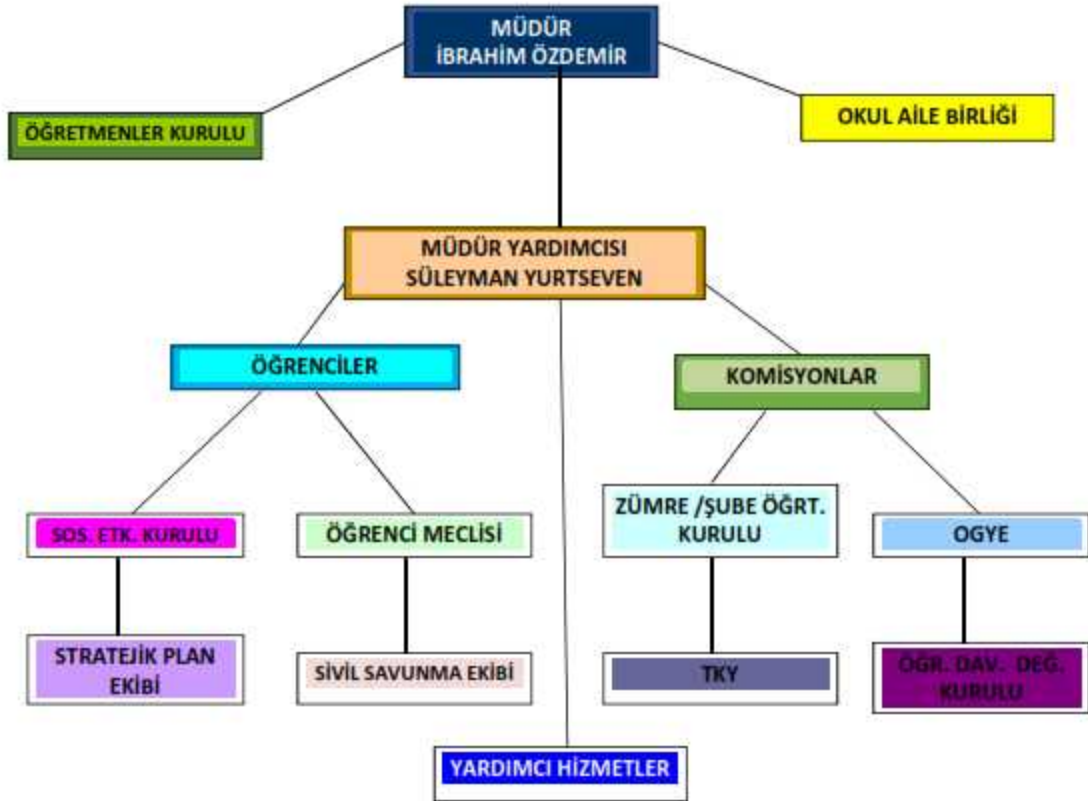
MÜDÜR
İBRAHİM ÖZDEMİR

ÖĞRETMENLER KURULU

OKUL AİLE BİRLİĞİ

MÜDÜR YARDIMCISI
SÜLEYMAN YURTSEVEN

ÖĞRENCİLER

KOMİSYONLAR

SOS. ETK. KURULU

ÖĞRENCİ MECLİSİ

ZÜMRE /ŞUBE ÖĞRT. KURULU

OGYE

STRATEJİK PLAN EKİBİ

SİVİL SAVUNMA EKİBİ

TKY

ÖĞR. DAV. DEĞ. KURULU

YARDIMCI HİZMETLER